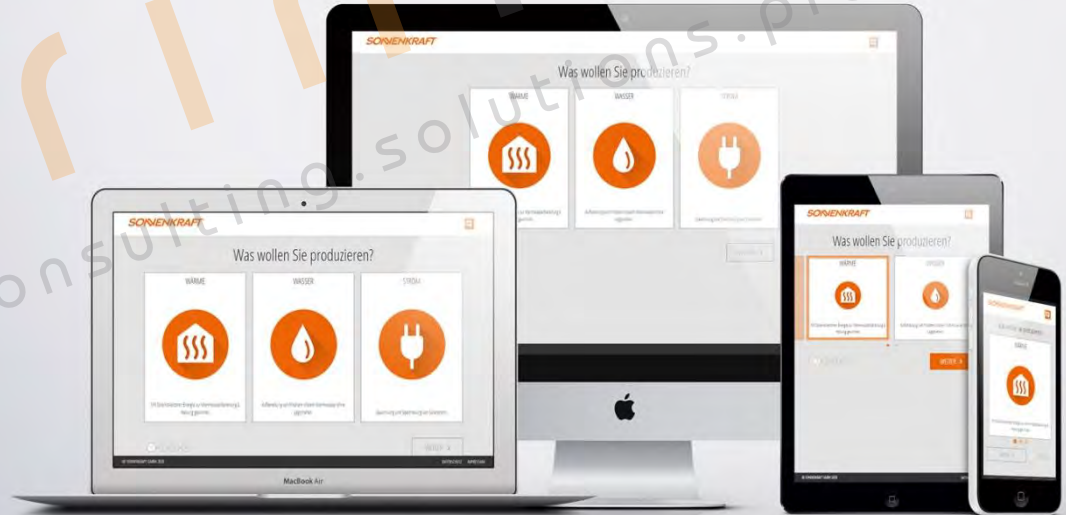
consulting.solutions.pr

SONNENKRAFT

Was wollen Sie produzieren?

WÄRME

WASSER

STROM

WEITER >

SONNENKRAFT

Was wollen Sie produzieren?

WÄRME

WASSER

STROM

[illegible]

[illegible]

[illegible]

WEITER >

MacBook Air

SONNENKRAFT

Was wollen Sie produzieren?

WÄRME

WASSER

WEITER >

SONNENKRAFT

WÄRME

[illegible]